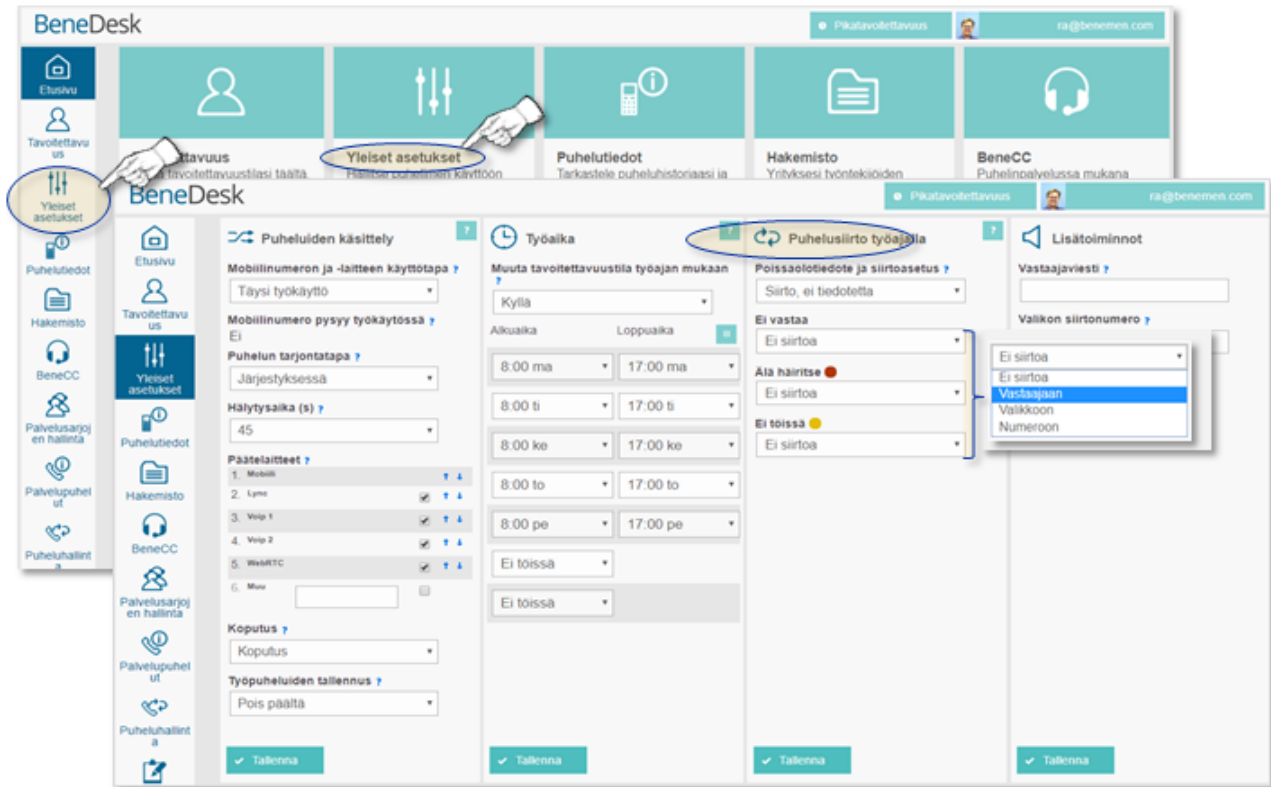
BeneDesk

Pikatavoitettavuus

ra@benemen.com

Etusivu

Tavoitettavuus

Yleiset asetukset

Puhelutiedot

Hakemisto

BeneCC

Palvelusarjojen hallinta

Palvelupuhelut

Puheluhallinta

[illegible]ettavuus
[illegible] tavoitettavuustilasi täältä

Yleiset asetukset
Hallitse puhelimen käyttöön

Puhelutiedot
Tarkastele puheluhistoriaasi ja

Hakemisto
Yrityksesi työntekijöiden

BeneCC
Puhelinpalvelussa mukana

BeneDesk

Pikatavoitettavuus

ra@benemen.com

Etusivu

Tavoitettavuus

Yleiset asetukset

Puhelutiedot

Hakemisto

BeneCC

Palvelusarjojen hallinta

Palvelupuhelut

Puheluhallinta

Puheluiden käsittely

Mobiilinumeron ja -laitteen käyttötapa ?
Täysi työkäyttö

Mobiilinumero pysyy työkäytössä ?
Ei

Puhelun tarjontatapa ?
Järjestyksessä

Hälytysaika (s) ?
45

Päätelaitteet ?
1. Mobiili
2. Lync
3. Voip 1
4. Voip 2
5. WebRTC
6. Muu

Koputus ?
Koputus

Työpuheluiden tallennus ?
Pois päältä

Tallenna

Työaika

Muuta tavoitettavuustila työajan mukaan ?
Kyllä

Alkuaika | Loppuaika

| Alkuaika | Loppuaika |
|---|---|
| 8:00 ma | 17:00 ma |
| 8:00 ti | 17:00 ti |
| 8:00 ke | 17:00 ke |
| 8:00 to | 17:00 to |
| 8:00 pe | 17:00 pe |
| Ei töissä | |
| Ei töissä | |

Tallenna

Puhelusiirto työajalla

Poissaolotiedote ja siirtoasetus ?
Siirto, ei tiedotetta

Ei vastaa
Ei siirtoa

Älä häiritse
Ei siirtoa

Ei töissä
Ei siirtoa

Tallenna

Ei siirtoa
Ei siirtoa
Vastaajaan
Valikkoon
Numeroon

Lisätoiminnot

Vastaajaviesti ?

Valikon siirtonumero ?

Tallenna